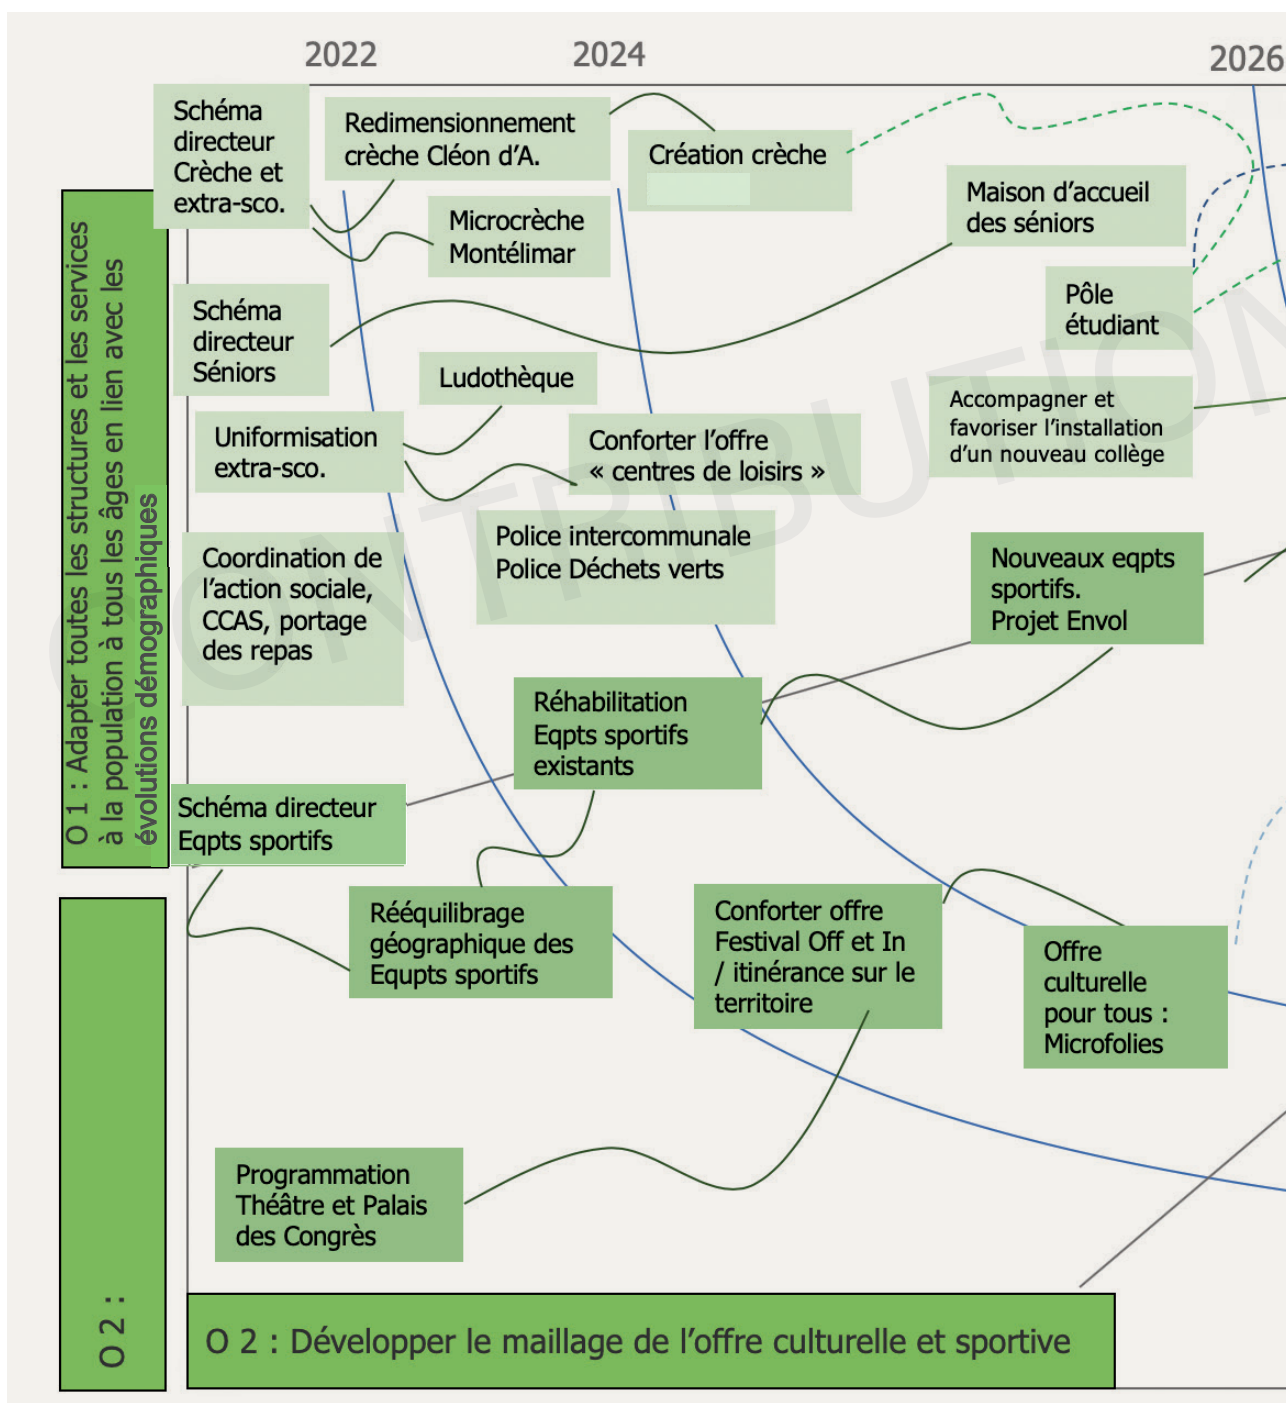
2022

2024

2026

O 1 : Adapter toutes les structures et les services à la population à tous les âges en lien avec les évolutions démographiques

Schéma directeur Crèche et extra-sco.

Redimensionnement crèche Cléon d'A.

Création crèche

Microcrèche Montélimar

Maison d'accueil des séniors

Pôle étudiant

Schéma directeur Séniors

Ludothèque

Accompagner et favoriser l'installation d'un nouveau collège

Uniformisation extra-sco.

Conforter l'offre « centres de loisirs »

Police intercommunale Police Déchets verts

Coordination de l'action sociale, CCAS, portage des repas

Nouveaux eqpts sportifs. Projet Envol

Réhabilitation Eqpts sportifs existants

Schéma directeur Eqpts sportifs

Rééquilibrage géographique des Equpts sportifs

Conforter offre Festival Off et In / itinérance sur le territoire

Offre culturelle pour tous : Microfolies

Programmation Théâtre et Palais des Congrès

O 2 :

O 2 : Développer le maillage de l'offre culturelle et sportive

CONTRIBUTION